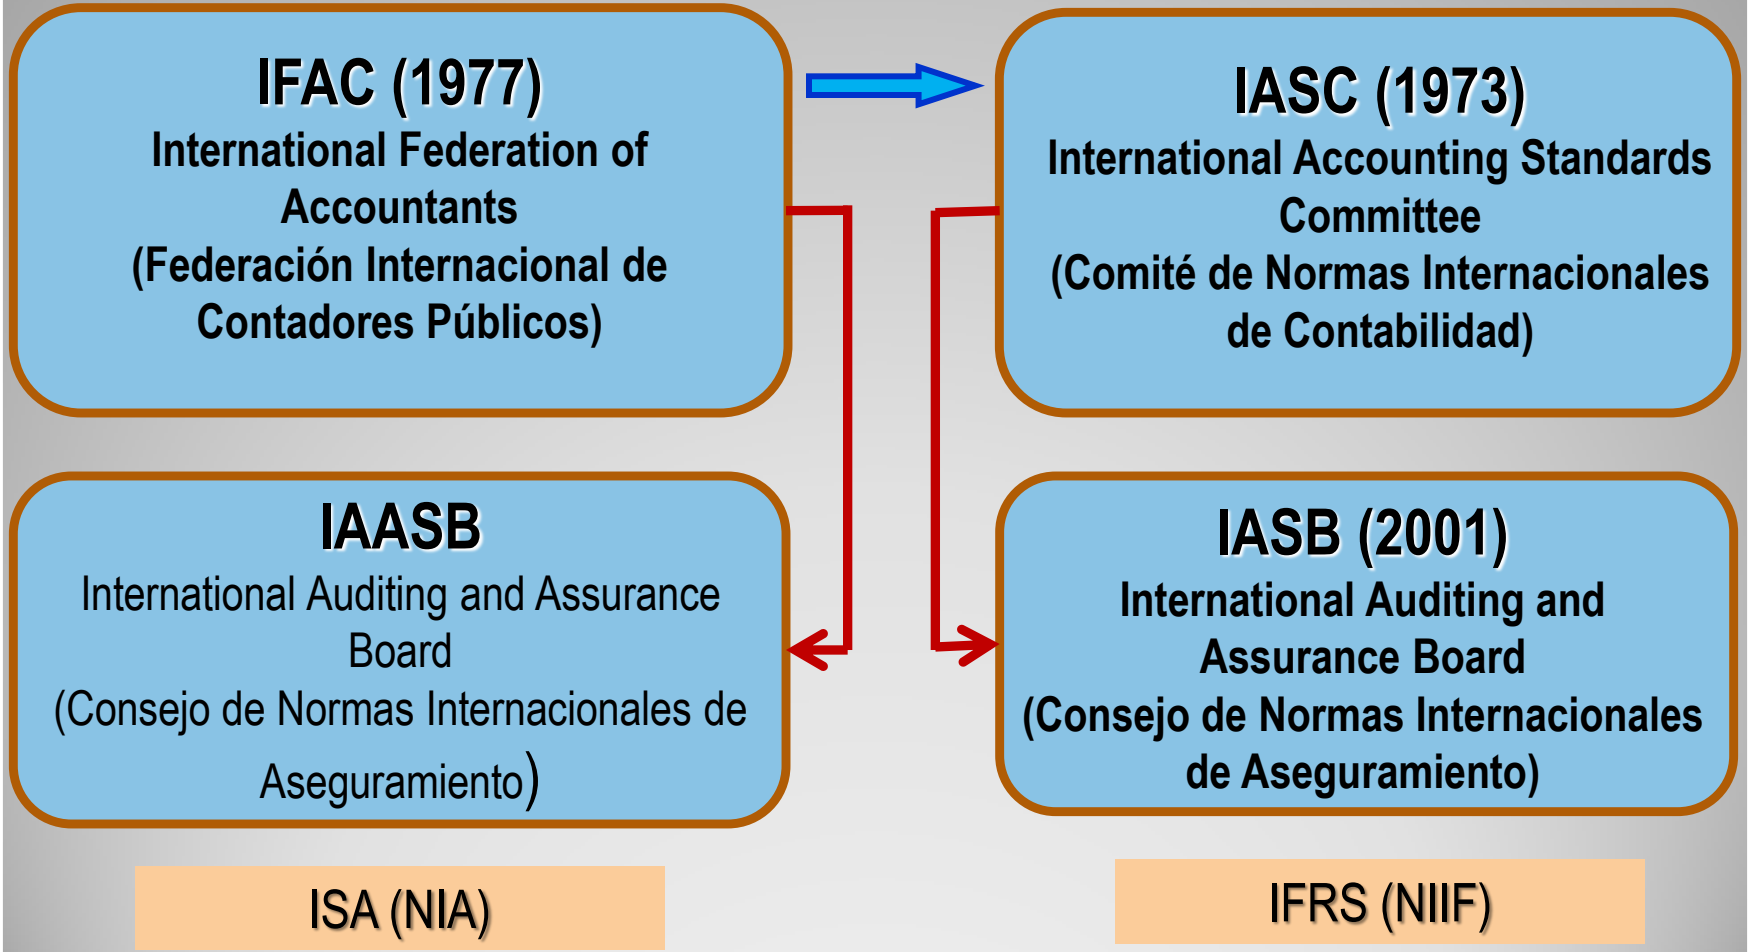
IFAC (1977)
International Federation of Accountants
(Federación Internacional de Contadores Públicos)

IASC (1973)
International Accounting Standards Committee
(Comité de Normas Internacionales de Contabilidad)

IAASB
International Auditing and Assurance Board
(Consejo de Normas Internacionales de Aseguramiento)

IASB (2001)
International Auditing and Assurance Board
(Consejo de Normas Internacionales de Aseguramiento)

ISA (NIA)

IFRS (NIIF)